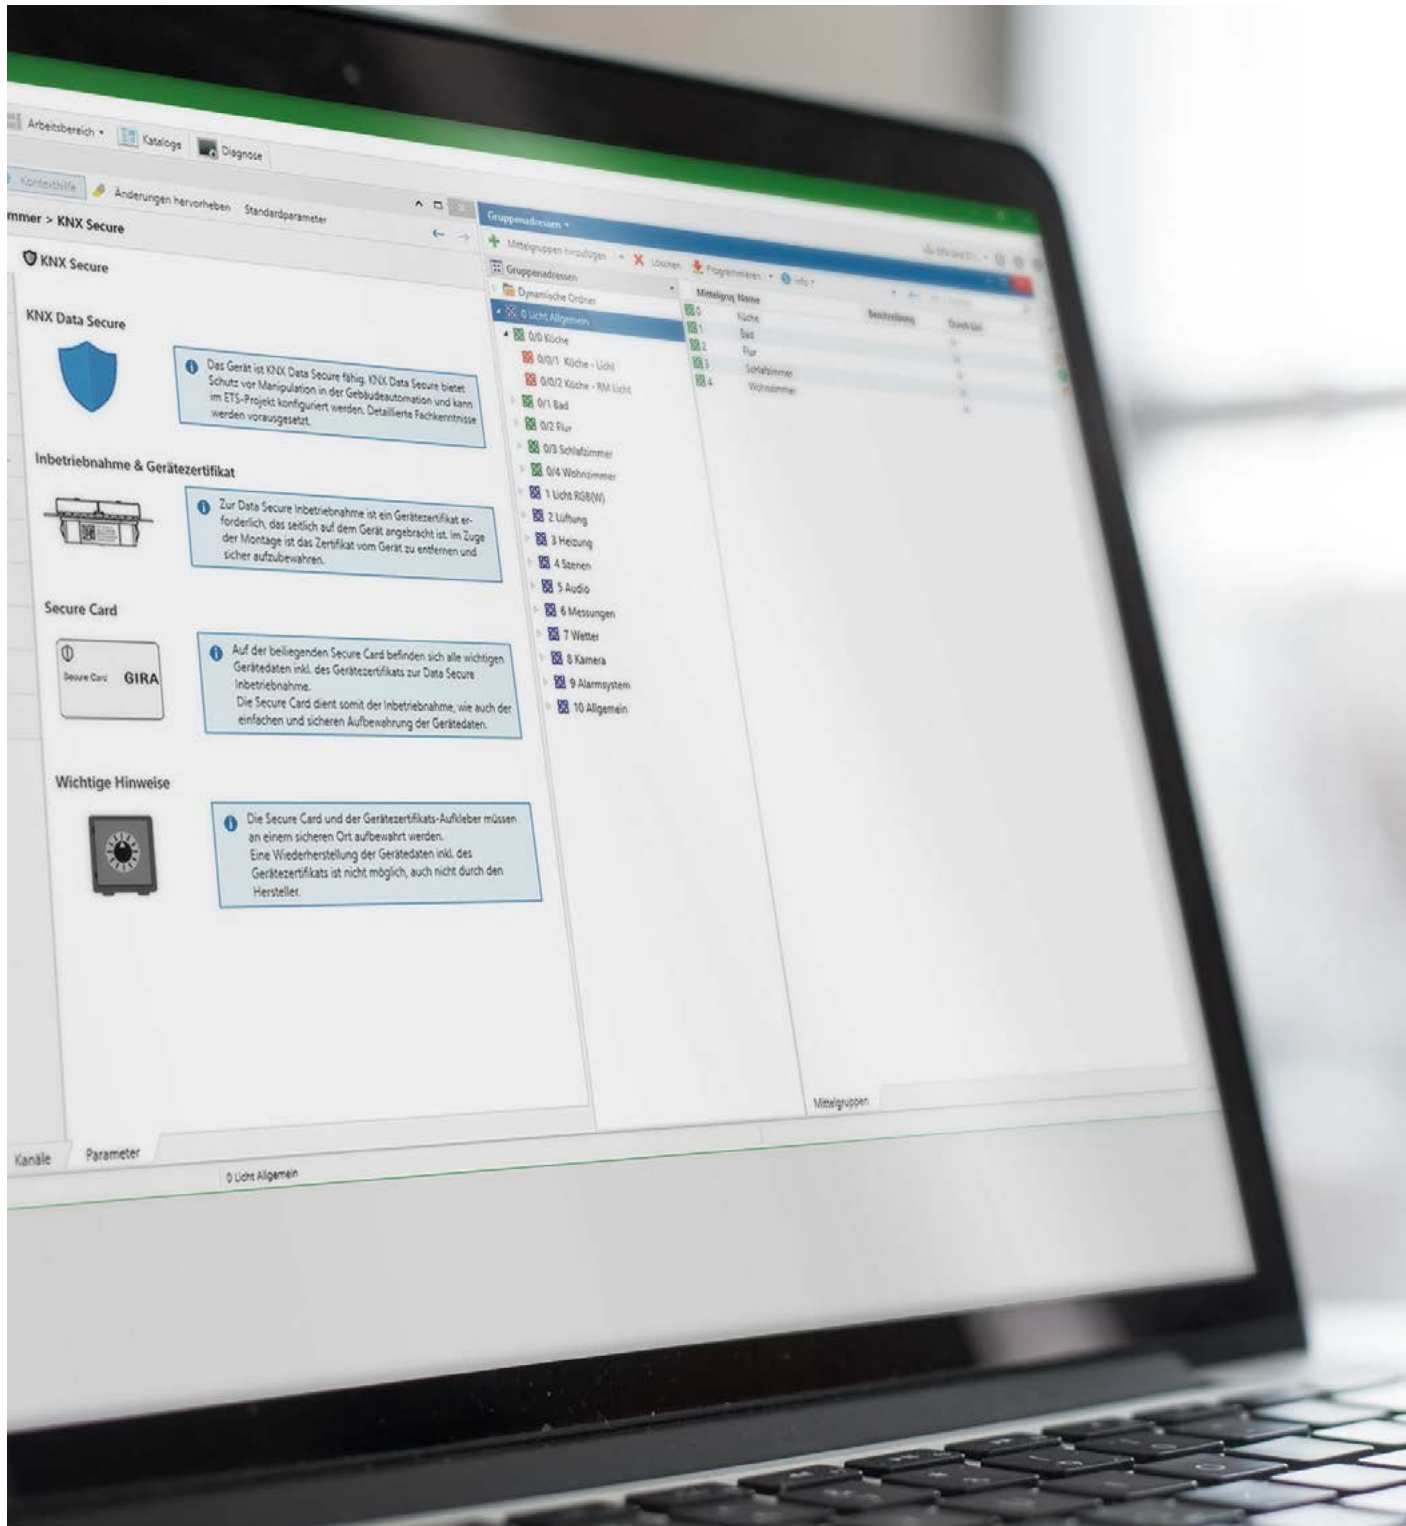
Arbeitsbereich ▾ Kataloge Diagnose

Kontexthilfe Änderungen hervorheben Standardparameter

mmer > KNX Secure

KNX Secure

KNX Data Secure

Das Gerät ist KNX Data Secure fähig. KNX Data Secure bietet Schutz vor Manipulation in der Gebäudeautomation und kann im ETS-Projekt konfiguriert werden. Detaillierte Fachkenntnisse werden vorausgesetzt.

Inbetriebnahme & Gerätezertifikat

Zur Data Secure Inbetriebnahme ist ein Gerätezertifikat erforderlich, das seitlich auf dem Gerät angebracht ist. Im Zuge der Montage ist das Zertifikat vom Gerät zu entfernen und sicher aufzubewahren.

Secure Card

Secure Card GIRA

Auf der beiliegenden Secure Card befinden sich alle wichtigen Gerätedaten inkl. des Gerätezertifikats zur Data Secure Inbetriebnahme.
Die Secure Card dient somit der Inbetriebnahme, wie auch der einfachen und sicheren Aufbewahrung der Gerätedaten.

Wichtige Hinweise

Die Secure Card und der Gerätezertifikats-Aufkleber müssen an einem sicheren Ort aufbewahrt werden.
Eine Wiederherstellung der Gerätedaten inkl. des Gerätezertifikats ist nicht möglich, auch nicht durch den Hersteller.

Kanäle Parameter

Gruppenadressen ▾

Mittelgruppen hinzufügen ▾ Löschen Programmieren ▾ Info ▾

Gruppenadressen
Dynamische Ordner
0 Licht Allgemein
0/0 Küche
0/0/1 Küche - Licht
0/0/2 Küche - RM Licht
0/1 Bad
0/2 Flur
0/3 Schlafzimmer
0/4 Wohnzimmer
1 Licht RGB(W)
2 Lüftung
3 Heizung
4 Szenen
5 Audio
6 Messungen
7 Wetter
8 Kamera
9 Alarmsystem
10 Allgemein

| Mittelgrup | Name | Beschreibung | Durch Li |
|---|---|---|---|
| 0 | Küche | | |
| 1 | Bad | | |
| 2 | Flur | | |
| 3 | Schlafzimmer | | |
| 4 | Wohnzimmer | | |

Mittelgruppen

0 Licht Allgemein